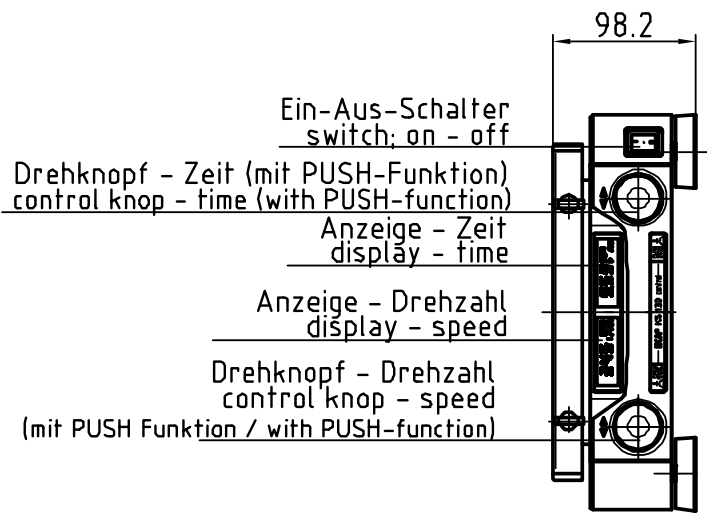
98.2

Ein-Aus-Schalter
switch; on - off

Drehknopf - Zeit (mit PUSH-Funktion)
control knop - time (with PUSH-function)

Anzeige - Zeit
display - time

Anzeige - Drehzahl
display - speed

Drehknopf - Drehzahl
control knop - speed
(mit PUSH Funktion / with PUSH-function)